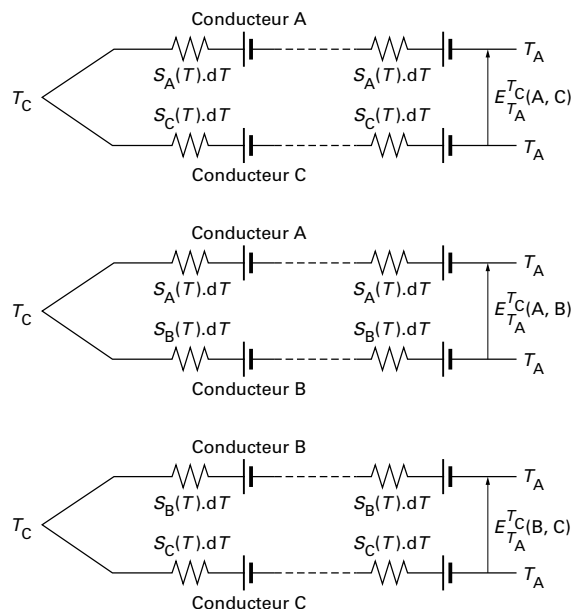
Conducteur A

$T_C$

$S_A(T).dT$

$S_A(T).dT$

$T_A$

$E_{T_A}^{T_C}(A, C)$

$S_C(T).dT$

$S_C(T).dT$

$T_A$

Conducteur C

Conducteur A

$T_C$

$S_A(T).dT$

$S_A(T).dT$

$T_A$

$E_{T_A}^{T_C}(A, B)$

$S_B(T).dT$

$S_B(T).dT$

$T_A$

Conducteur B

Conducteur B

$T_C$

$S_B(T).dT$

$S_B(T).dT$

$T_A$

$E_{T_A}^{T_C}(B, C)$

$S_C(T).dT$

$S_C(T).dT$

$T_A$

Conducteur C